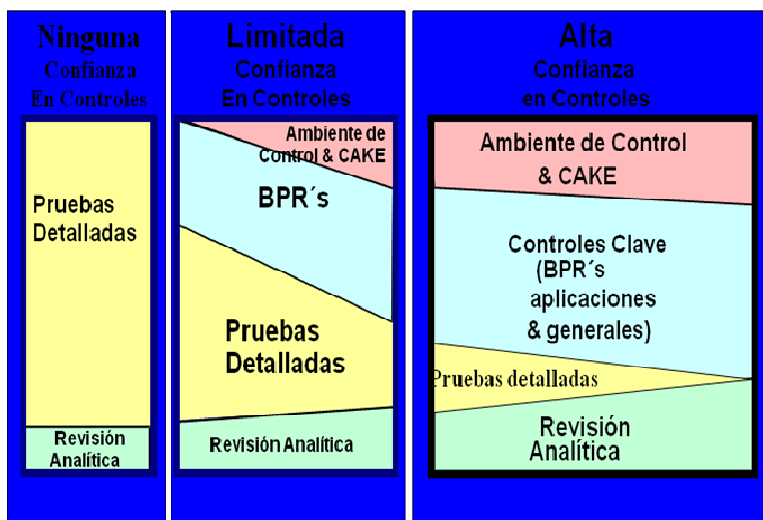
Ninguna
Confianza
En Controles

Pruebas Detalladas

Revisión Analítica

Limitada
Confianza
En Controles

Ambiente de Control & CAKE

BPR´s

Pruebas Detalladas

Revisión Analítica

Alta
Confianza
en Controles

Ambiente de Control & CAKE

Controles Clave (BPR´s aplicaciones & generales)

Pruebas detalladas

Revisión Analítica